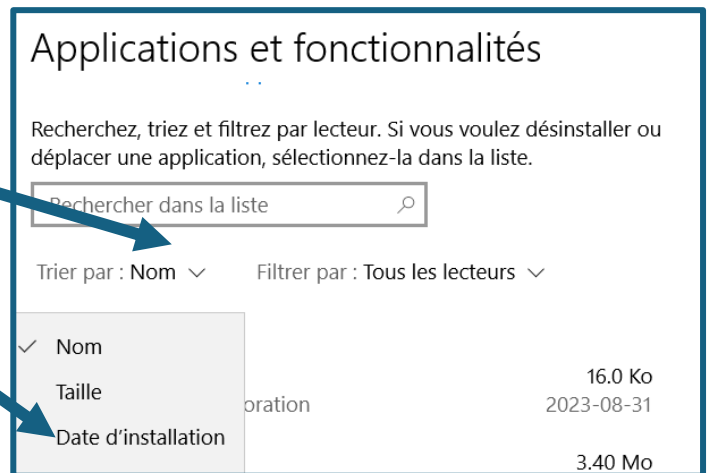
Applications et fonctionnalités

Recherchez, triez et filtrez par lecteur. Si vous voulez désinstaller ou déplacer une application, sélectionnez-la dans la liste.

Rechercher dans la liste

Trier par : Nom

Filtrer par : Tous les lecteurs

Nom

Taille

Date d'installation

16.0 Ko

oration

2023-08-31

3.40 Mo